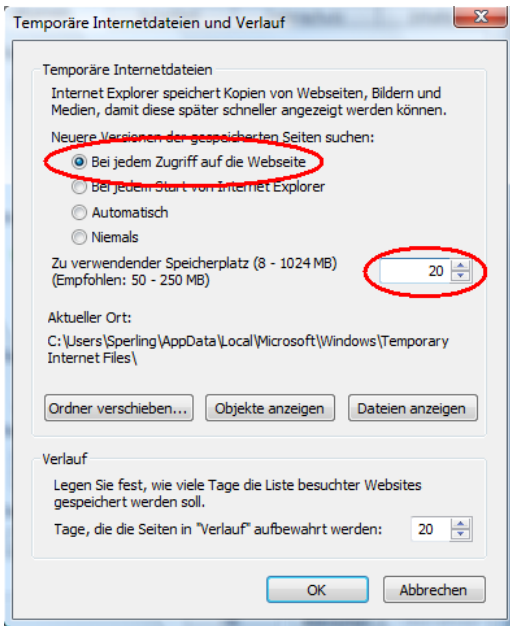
Temporäre Internetdateien und Verlauf

Temporäre Internetdateien

Internet Explorer speichert Kopien von Webseiten, Bildern und Medien, damit diese später schneller angezeigt werden können.

Neuere Versionen der gespeicherten Seiten suchen:

Bei jedem Zugriff auf die Webseite

Bei jedem Start von Internet Explorer

Automatisch

Niemals

Zu verwendender Speicherplatz (8 - 1024 MB) (Empfohlen: 50 - 250 MB)

20

Aktueller Ort:

C:\Users\Sperling\AppData\Local\Microsoft\Windows\Temporary Internet Files\

Ordner verschieben...

Objekte anzeigen

Dateien anzeigen

Verlauf

Legen Sie fest, wie viele Tage die Liste besuchter Websites gespeichert werden soll.

Tage, die die Seiten in "Verlauf" aufbewahrt werden:

20

OK

Abbrechen